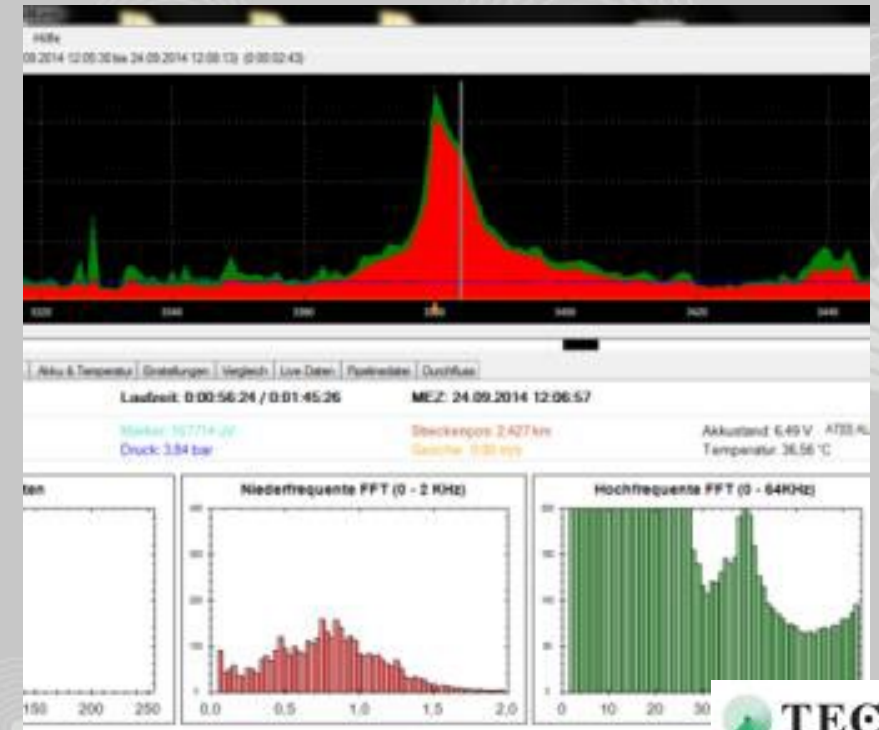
Hilfe
09.2014 12:05:30 bis 24.09.2014 12:08:13) (0:00:02:43)

3320 3340 3360 3380 3400 3420 3440

Akku & Temperatur | Einstellungen | Vergleich | Live Daten | Pipelinedaten | Durchfluss

Laufzeit: 0:00:56:24 / 0:01:45:26

MEZ: 24.09.2014 12:06:57

Marker: 167714 JV
Druck: 3.84 bar

Streckenpos: 2.427 km
Geschw: 0.00 m/s

Akkustand: 6.49 V ATEX AL
Temperatur: 36.56 °C

ten

Niederfrequente FFT (0 - 2 KHz)

Hochfrequente FFT (0 - 64KHz)

150 200 250

0.0 0.5 1.0 1.5 2.0

0 10 20 30

TEC